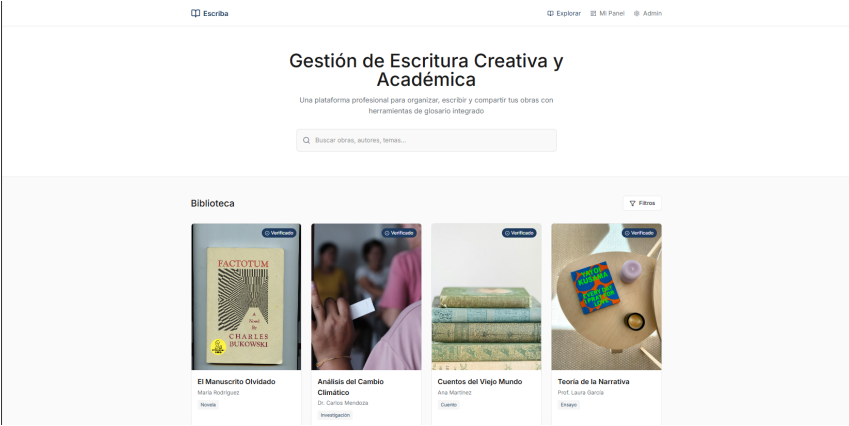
Escriba

Explorar Mi Panel Admin

Gestión de Escritura Creativa y Académica

Una plataforma profesional para organizar, escribir y compartir tus obras con herramientas de glosario integrado

Buscar obras, autores, temas...

Biblioteca

Filtros

Verificado
FACTOTUM
A Novel by CHARLES BUKOWSKI
El Manuscrito Olvidado
María Rodríguez
Novela

Verificado
Análisis del Cambio Climático
Dr. Carlos Mendoza
Investigación

Verificado
Cuentos del Viejo Mundo
Ana Martínez
Cuento

Verificado
YAYOI KUSAMA
Teoría de la Narrativa
Prof. Laura García
Ensayo